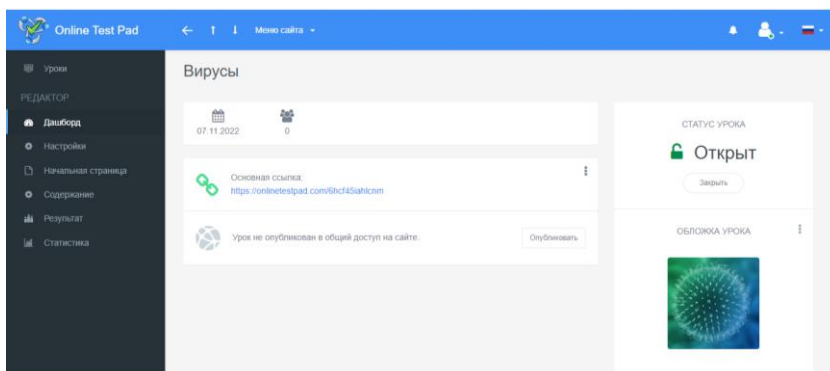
Online Test Pad

Меню сайта

Уроки

РЕДАКТОР

Дашборд

Настройки

Начальная страница

Содержание

Результат

Статистика

Вирусы

07.11.2022

0

Основная ссылка:
https://onlinetestpad.com/6hcf45iahlcnm

Урок не опубликован в общий доступ на сайте.

Опубликовать

СТАТУС УРОКА

Открыт

Закрыть

ОБЛОЖКА УРОКА